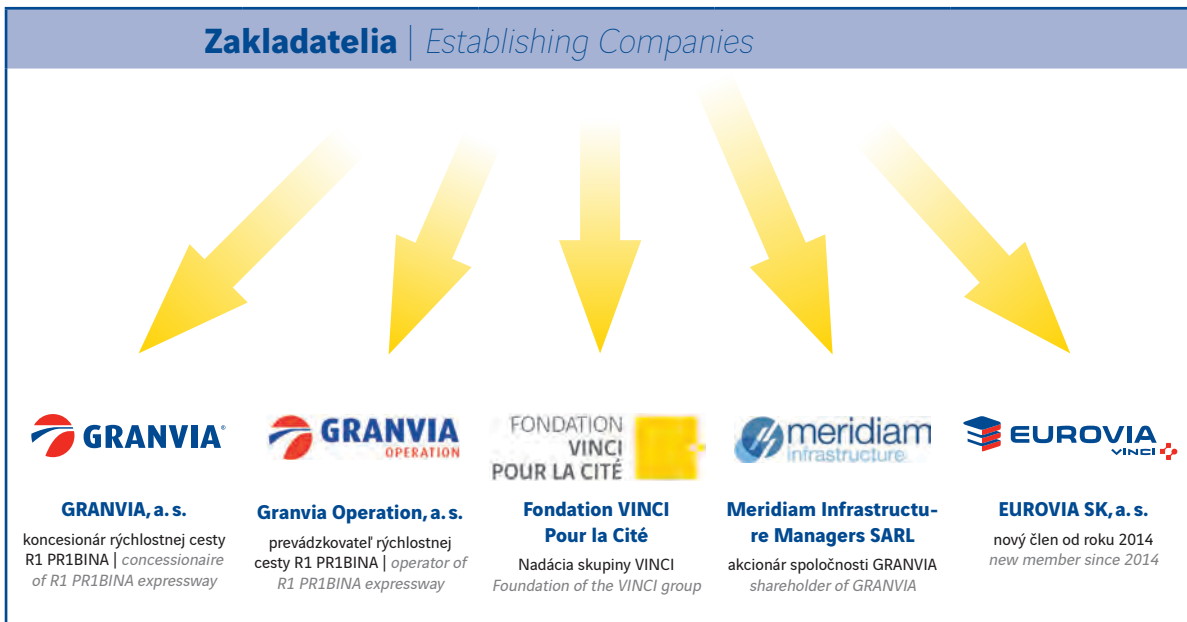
Zakladatelia | Establishing Companies

GRANVIA®

GRANVIA OPERATION

FONDATION VINCI POUR LA CITÉ

meridiam infrastructure

EUROVIA VINCI

GRANVIA, a. s.
koncesionár rýchlostnej cesty R1 PR1BINA | concessionaire of R1 PR1BINA expressway

Granvia Operation, a. s.
prevádzkovateľ rýchlostnej cesty R1 PR1BINA | operator of R1 PR1BINA expressway

Fondation VINCI Pour la Cité
Nadácia skupiny VINCI
Foundation of the VINCI group

Meridiam Infrastructure Managers SARL
akcionár spoločnosti GRANVIA
shareholder of GRANVIA

EUROVIA SK, a. s.
nový člen od roku 2014
new member since 2014